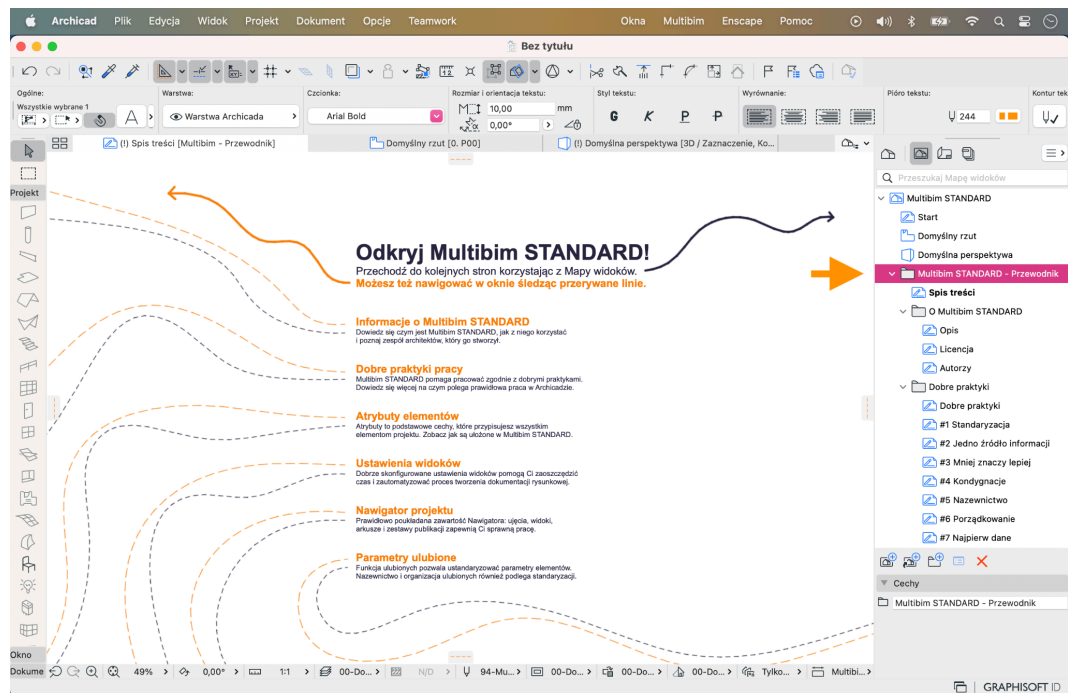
Archicad Plik Edycja Widok Projekt Dokument Opcje Teamwork Okna Multibim Enscape Pomoc

Bez tytułu

Ogólne: Wszystkie wybrane 1
Warstwa: Warstwa Archicada
Czcionka: Arial Bold
Rozmiar i orientacja tekstu: 10,00 mm 0,00°
Styl tekstu: G K P P
Wyrównanie:
Pióro tekstu: 244
Kontur tek

(!) Spis treści [Multibim - Przewodnik]
Domyślny rzut [0. P00]
(!) Domyślna perspektywa [3D / Zaznaczenie, Ko...

Projekt

Odkryj Multibim STANDARD!
Przechodź do kolejnych stron korzystając z Mapy widoków.
Możesz też nawigować w oknie śledząc przerywane linie.

Informacje o Multibim STANDARD
Dowiedz się czym jest Multibim STANDARD, jak z niego korzystać i poznaj zespół architektów, który go stworzył.

Dobre praktyki pracy
Multibim STANDARD pomaga pracować zgodnie z dobrymi praktykami. Dowiedz się więcej na czym polega prawidłowa praca w Archicadzie.

Atrybuty elementów
Atrybuty to podstawowe cechy, które przypisujesz wszystkim elementom projektu. Zobacz jak są ułożone w Multibim STANDARD.

Ustawienia widoków
Dobrze skonfigurowane ustawienia widoków pomogą Ci zaoszczędzić czas i zautomatyzować proces tworzenia dokumentacji rysunkowej.

Nawigator projektu
Prawidłowo poukładana zawartość Nawigatora: ujęcia, widoki, arkusze i zestawy publikacji zapewnią Ci sprawną pracę.

Parametry ulubione
Funkcja ulubionych pozwala ustandaryzować parametry elementów. Nazewnictwo i organizacja ulubionych również podlega standaryzacji.

Przeszukaj Mapę widoków
Multibim STANDARD
Start
Domyślny rzut
Domyślna perspektywa
Multibim STANDARD - Przewodnik
Spis treści
O Multibim STANDARD
Opis
Licencja
Autorzy
Dobre praktyki
Dobre praktyki
#1 Standaryzacja
#2 Jedno źródło informacji
#3 Mniej znaczy lepiej
#4 Kondygnacje
#5 Nazewnictwo
#6 Porządkowanie
#7 Najpierw dane

Cechy
Multibim STANDARD - Przewodnik

Okno
Dokume 49% 0,00° 1:1 00-Do... N/D 94-Mu... 00-Do... 00-Do... 00-Do... Tylko... Multibi...
GRAPHISOFT ID